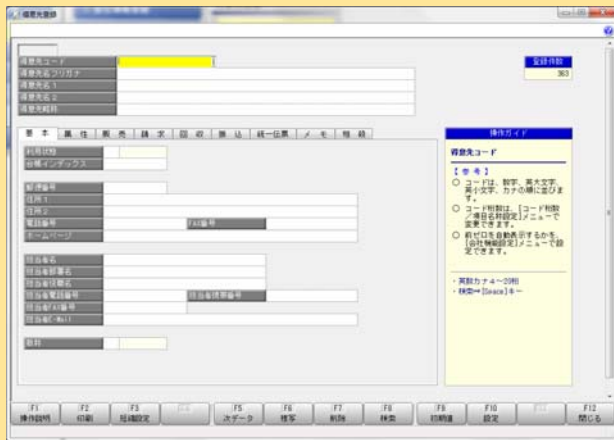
得意先登録

得意先コード
得意先フリガナ
得意先名1
得意先名2
得意先略称

登録件数
363

基本 | 属性 | 販売 | 請求 | 回収 | 振込 | 統一伝票 | メモ | 付箋

利用状態
検索インデックス

郵便番号
住所1
住所2
電話番号
FAX番号
ホームページ

担当者名
担当者部署名
担当者役職名
担当者電話番号
担当者携帯番号
担当者FAX番号
担当者E-Mail

付箋

操作ガイド

得意先コード

【参考】
○ コード順は、数字、英大文字、英小文字、カナの順に並びます。
○ コード桁数は、[コード桁数/項目名称設定]メニューで変更できます。
○ 前ゼロを自動表示するかを、[会社情報設定]メニューで設定できます。

・英数カナ4~20桁
・検索⇒[Space]キー

F1 操作説明
F2 印刷
F3 絞込設定
F4
F5 次データ
F6 複写
F7 削除
F8 検索
F9 初期値
F10 設定
F11
F12 閉じる